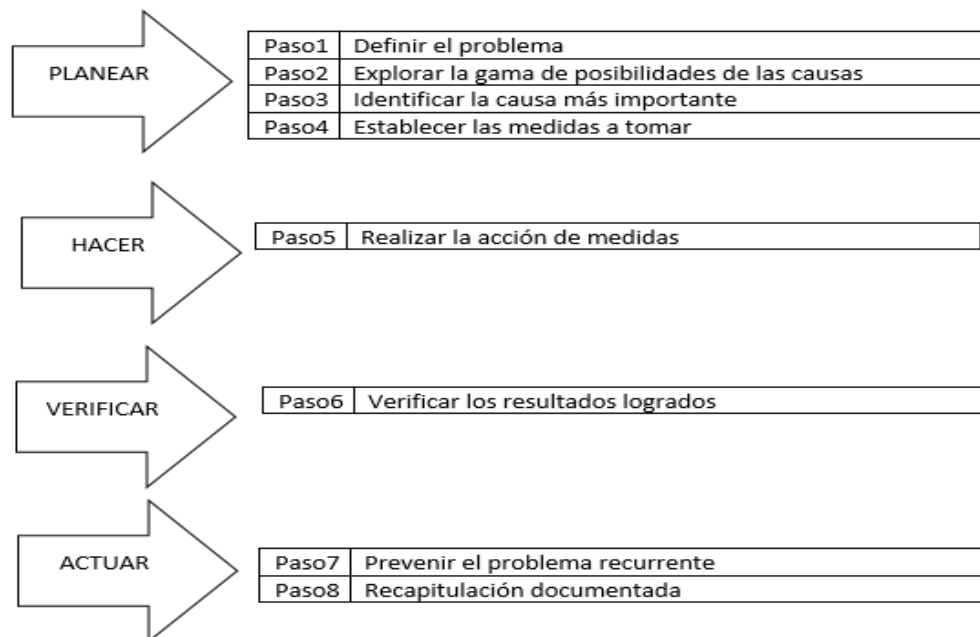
PLANEAR

| Paso1 | Definir el problema |
|---|---|
| Paso2 | Explorar la gama de posibilidades de las causas |
| Paso3 | Identificar la causa más importante |
| Paso4 | Establecer las medidas a tomar |

HACER

| Paso5 | Realizar la acción de medidas |
|---|---|

VERIFICAR

| Paso6 | Verificar los resultados logrados |
|---|---|

ACTUAR

| Paso7 | Prevenir el problema recurrente |
|---|---|
| Paso8 | Recapitulación documentada |